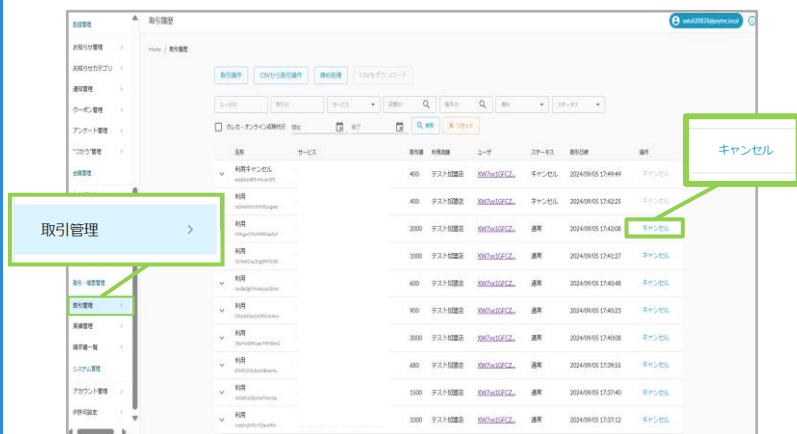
店舗管理

お知らせ管理 >

お知らせカテゴリ >

通知管理 >

クーポン管理 >

アンケート管理 >

"つかう"管理 >

会員管理

取引管理 >

取引・履歴管理

取引管理 >

実績管理 >

端末機一覧 >

システム管理

アカウント管理 >

IP許可設定 >

取引履歴

sato52026@payme.local

Home / 取引履歴

取引操作 | CSVから取引操作 | 棒の処理 | CSVをダウンロード

ユーザID | 取引ID | サービス | 店舗ID | 端末ID | 操作 | ステータス

クレカ・オンライン収納のみ | 開始 | 終了 | 検索 | リセット

| | 名称 | サービス | 取引額 | 利用店舗 | ユーザ | ステータス | 取引日時 | 操作 |
|---|---|---|---|---|---|---|---|---|
| ∨ | 利用キャンセル | | 400 | テスト加盟店 | XW7w1GFCZ... | キャンセル | 2024/09/05 17:49:49 | キャンセル |
| ∨ | 利用 | | 400 | テスト加盟店 | XW7w1GFCZ... | キャンセル | 2024/09/05 17:42:25 | キャンセル |
| ∨ | 利用 | | 2000 | テスト加盟店 | XW7w1GFCZ... | 通常 | 2024/09/05 17:42:08 | キャンセル |
| ∨ | 利用 | | 1000 | テスト加盟店 | XW7w1GFCZ... | 通常 | 2024/09/05 17:41:27 | キャンセル |
| ∨ | 利用 | | 400 | テスト加盟店 | XW7w1GFCZ... | 通常 | 2024/09/05 17:40:48 | キャンセル |
| ∨ | 利用 | | 900 | テスト加盟店 | XW7w1GFCZ... | 通常 | 2024/09/05 17:40:23 | キャンセル |
| ∨ | 利用 | | 3000 | テスト加盟店 | XW7w1GFCZ... | 通常 | 2024/09/05 17:40:08 | キャンセル |
| ∨ | 利用 | | 680 | テスト加盟店 | XW7w1GFCZ... | 通常 | 2024/09/05 17:39:55 | キャンセル |
| ∨ | 利用 | | 1500 | テスト加盟店 | XW7w1GFCZ... | 通常 | 2024/09/05 17:37:40 | キャンセル |
| ∨ | 利用 | | 1000 | テスト加盟店 | XW7w1GFCZ... | 通常 | 2024/09/05 17:37:12 | キャンセル |

取引管理 >

キャンセル